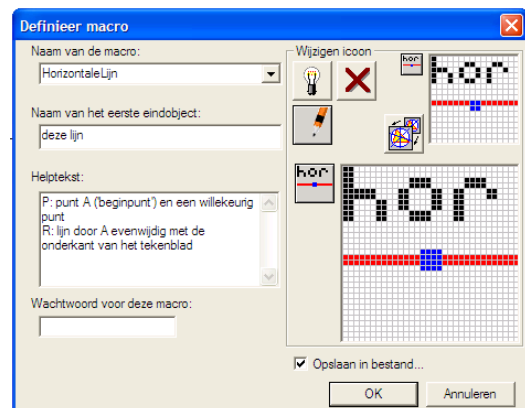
Definieer macro

Naam van de macro:
HorizontaleLijn

Naam van het eerste eindobject:
deze lijn

Helptekst:
P: punt A ('beginpunt') en een willekeurig punt
R: lijn door A evenwijdig met de onderkant van het tekenblad

Wachtwoord voor deze macro:

Wijzigen icoon

hor

hor

hor

Opslaan in bestand...

OK
Annuleren